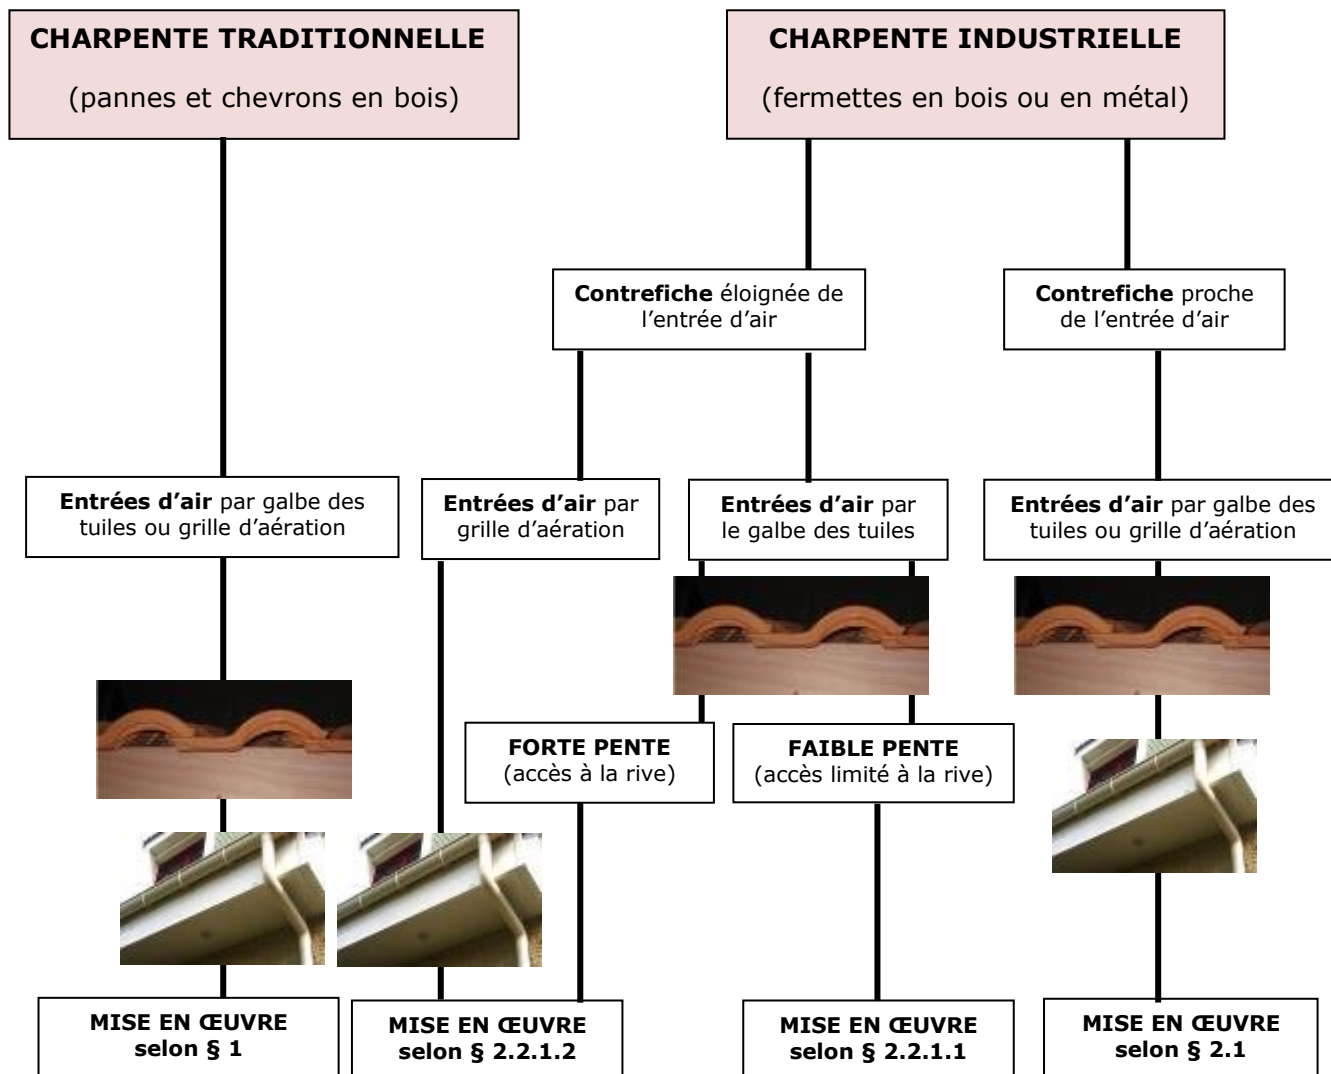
**CHARPENTE TRADITIONNELLE**

(pannes et chevrons en bois)

**CHARPENTE INDUSTRIELLE**

(fermettes en bois ou en métal)

**Contrefiche** éloignée de l'entrée d'air

**Contrefiche** proche de l'entrée d'air

**Entrées d'air** par galbe des tuiles ou grille d'aération

**Entrées d'air** par grille d'aération

**Entrées d'air** par le galbe des tuiles

**Entrées d'air** par galbe des tuiles ou grille d'aération

**FORTE PENTE**
(accès à la rive)

**FAIBLE PENTE**
(accès limité à la rive)

**MISE EN ŒUVRE selon § 1**

**MISE EN ŒUVRE selon § 2.2.1.2**

**MISE EN ŒUVRE selon § 2.2.1.1**

**MISE EN ŒUVRE selon § 2.1**